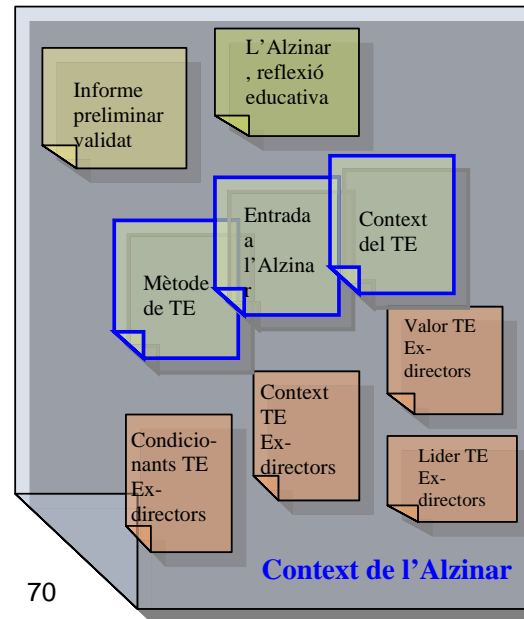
Informe preliminar validat

L'Alzinar , reflexió educativa

Entrada a l'Alzina r

Context del TE

Mètode de TE

Valor TE Ex-directors

Context TE Ex-directors

Condicionants TE Ex-directors

Lider TE Ex-directors

Context de l'Alzinar

70